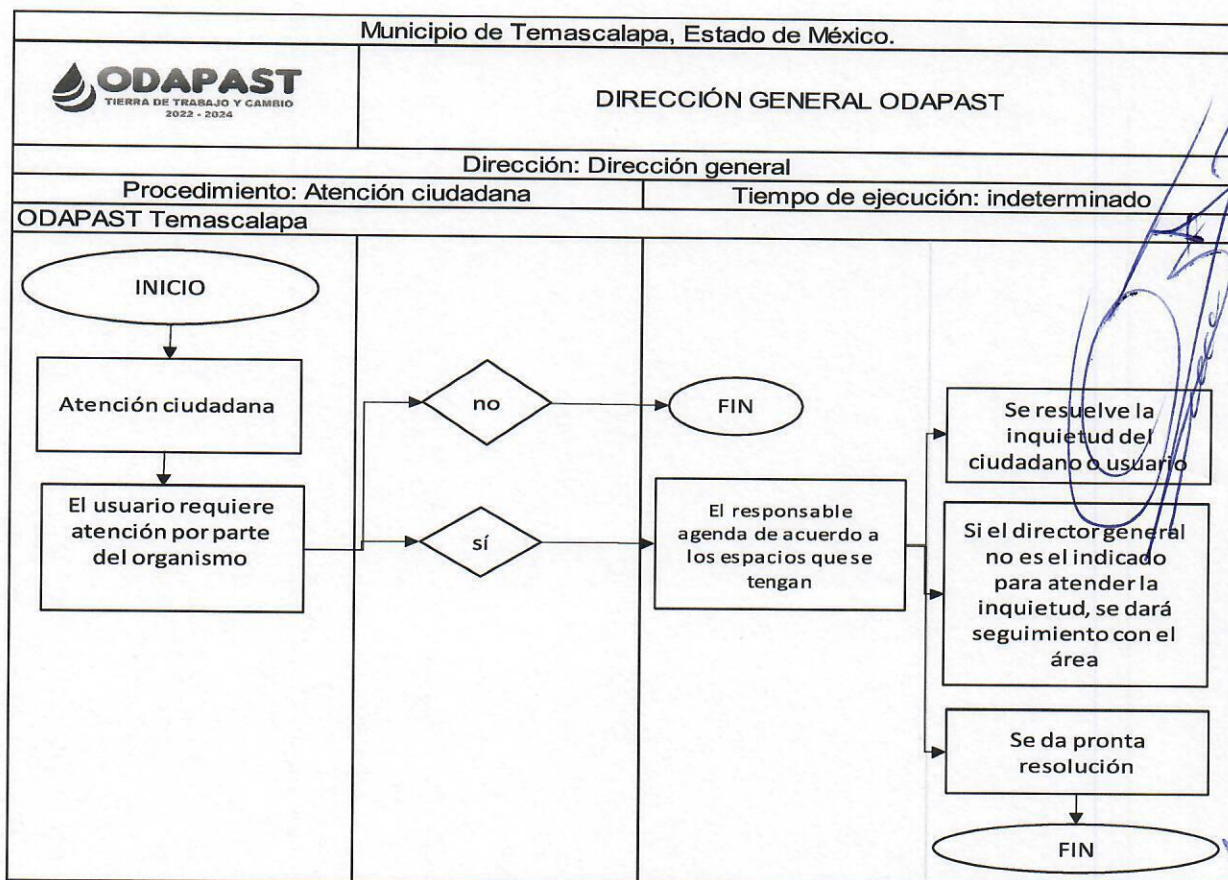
Municipio de Temascalapa, Estado de México.

ODAPAST
TIERRA DE TRABAJO Y CAMBIO
2022 - 2024

DIRECCIÓN GENERAL ODAPAST

Dirección: Dirección general

Procedimiento: Atención ciudadana

Tiempo de ejecución: indeterminado

ODAPAST Temascalapa

INICIO

Atención ciudadana

El usuario requiere atención por parte del organismo

no

FIN

sí

El responsable agenda de acuerdo a los espacios que se tengan

Se resuelve la inquietud del ciudadano o usuario

Si el director general no es el indicado para atender la inquietud, se dará seguimiento con el área

Se da pronta resolución

FIN